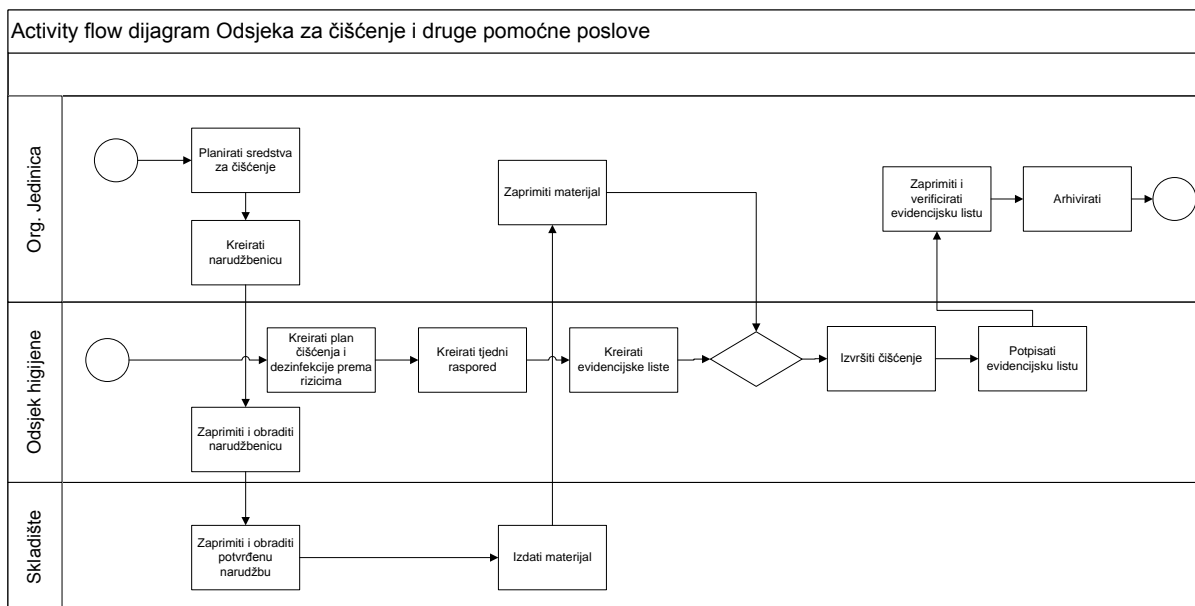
Activity flow dijagram Odsjeka za čišćenje i druge pomoćne poslove

Org. Jedinica

Planirati sredstva za čišćenje

Kreirati narudžbenicu

Zaprimiti materijal

Zaprimiti i verificirati evidencijsku listu

Arhivirati

Odsjek higijene

Kreirati plan čišćenja i dezinfekcije prema rizicima

Kreirati tjedni raspored

Kreirati evidencijske liste

Izvršiti čišćenje

Potpisati evidencijsku listu

Zaprimiti i obraditi narudžbenicu

Skladište

Zaprimiti i obraditi potvrđenu narudžbu

Izdati materijal